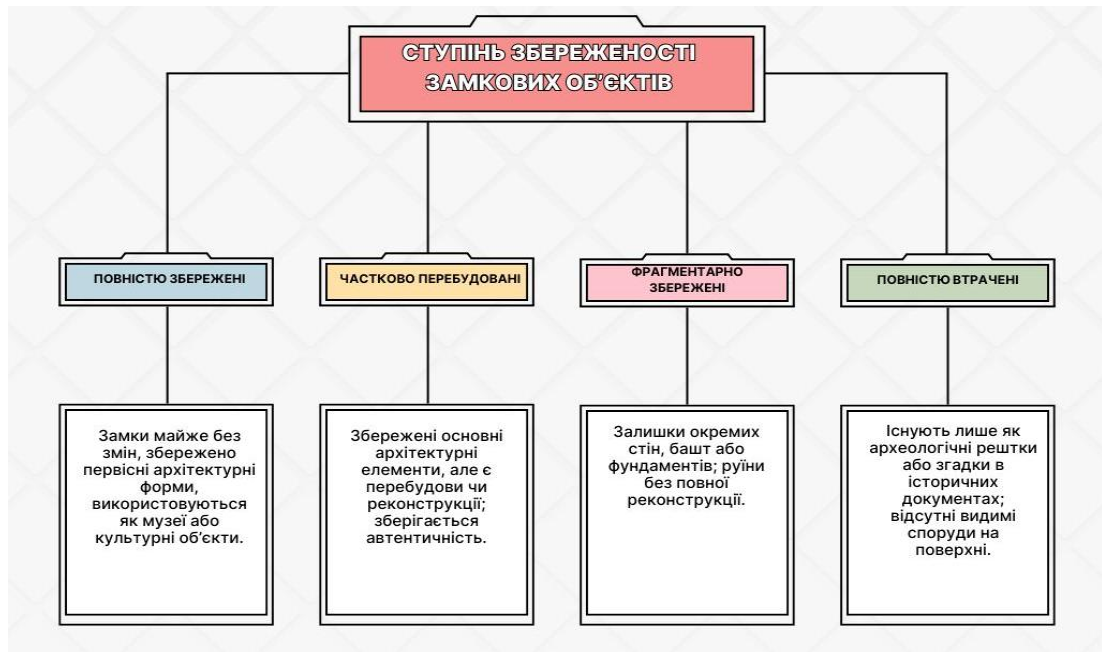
СТУПІНЬ ЗБЕРЕЖЕНОСТІ ЗАМКОВИХ ОБ'ЄКТІВ

ПОВНІСТЮ ЗБЕРЕЖЕНІ

ЧАСТКОВО ПЕРЕБУДОВАНІ

ФРАГМЕНТАРНО ЗБЕРЕЖЕНІ

ПОВНІСТЮ ВТРАЧЕНІ

Замки майже без змін, збережено первісні архітектурні форми, використовуються як музеї або культурні об'єкти.

Збережені основні архітектурні елементи, але є перебудови чи реконструкції; зберігається автентичність.

Залишки окремих стін, башт або фундаментів; руїни без повної реконструкції.

Існують лише як археологічні рештки або згадки в історичних документах; відсутні видимі споруди на поверхні.